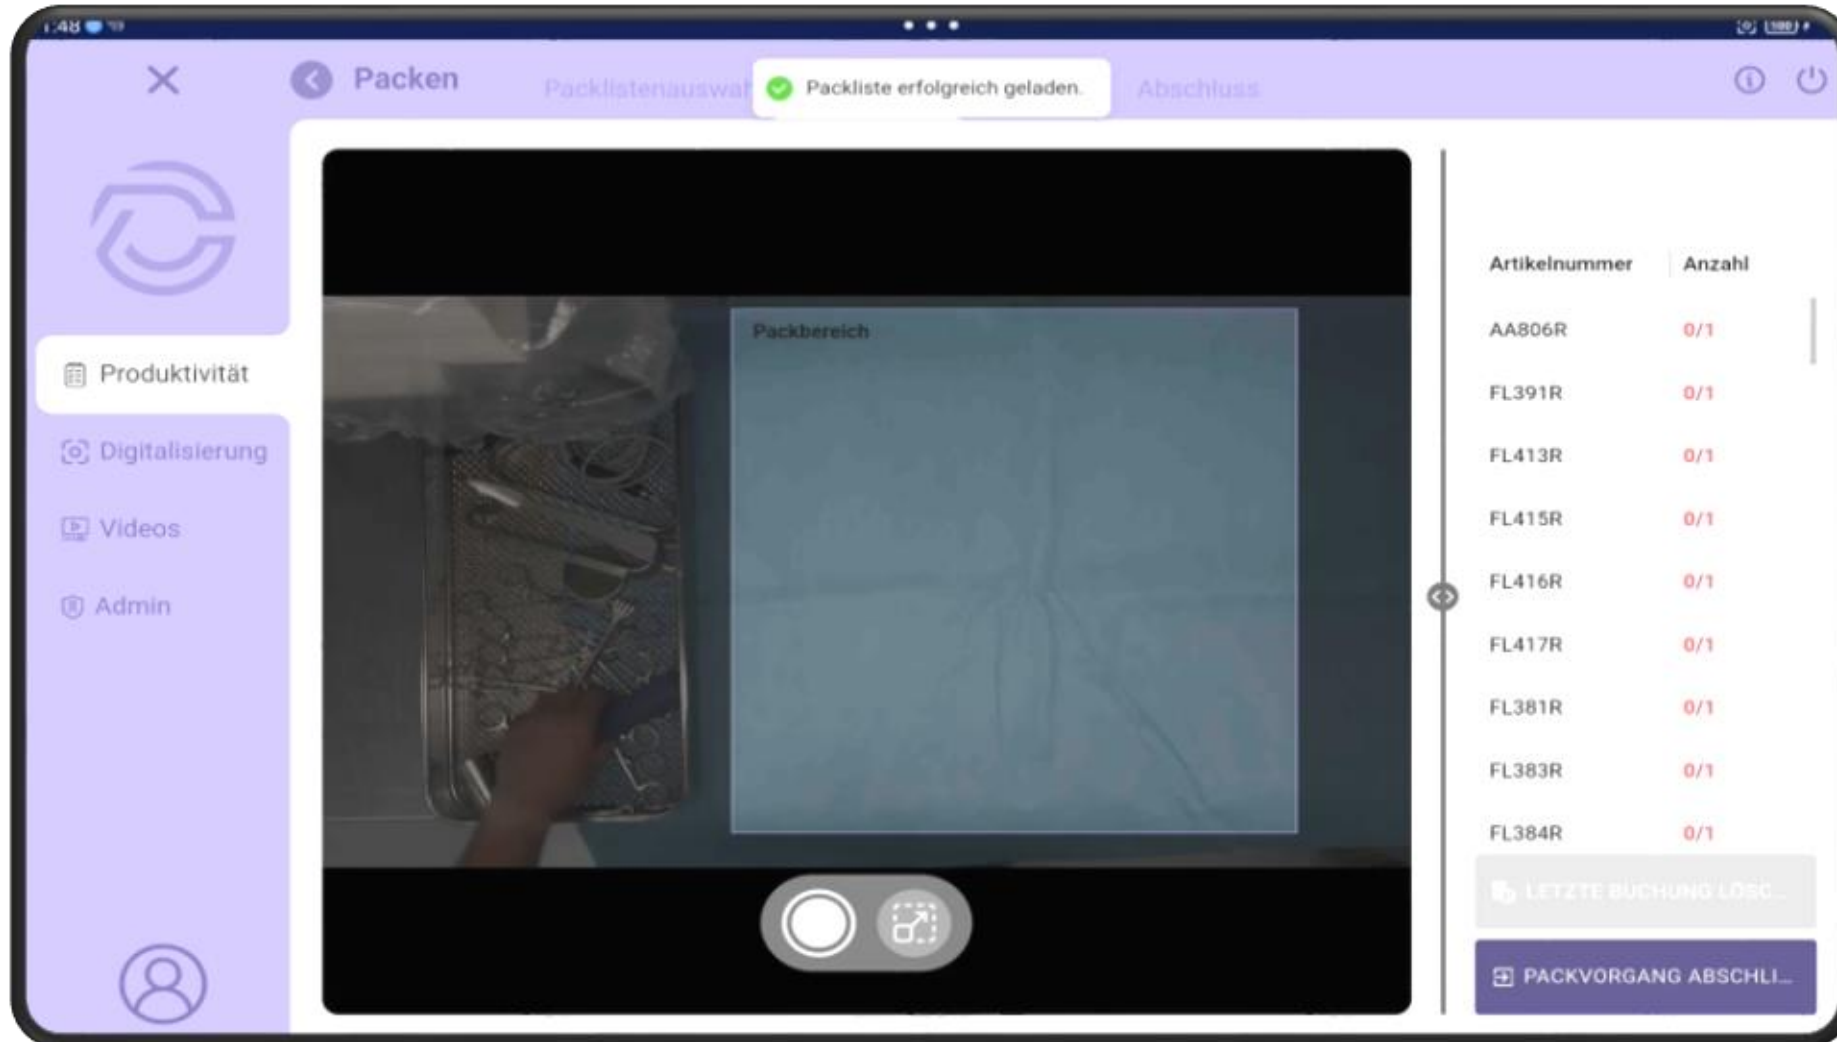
1:48

Packen

Packlistenauswah

Packliste erfolgreich geladen.

Abschluss

Produktivität

Digitalisierung

Videos

Admin

Packbereich

| Artikelnummer | Anzahl |
|---|---|
| AA806R | 0/1 |
| FL391R | 0/1 |
| FL413R | 0/1 |
| FL415R | 0/1 |
| FL416R | 0/1 |
| FL417R | 0/1 |
| FL381R | 0/1 |
| FL383R | 0/1 |
| FL384R | 0/1 |

LETZTE BUCHUNG LÖSC...

PACKVORGANG ABSCHLI...